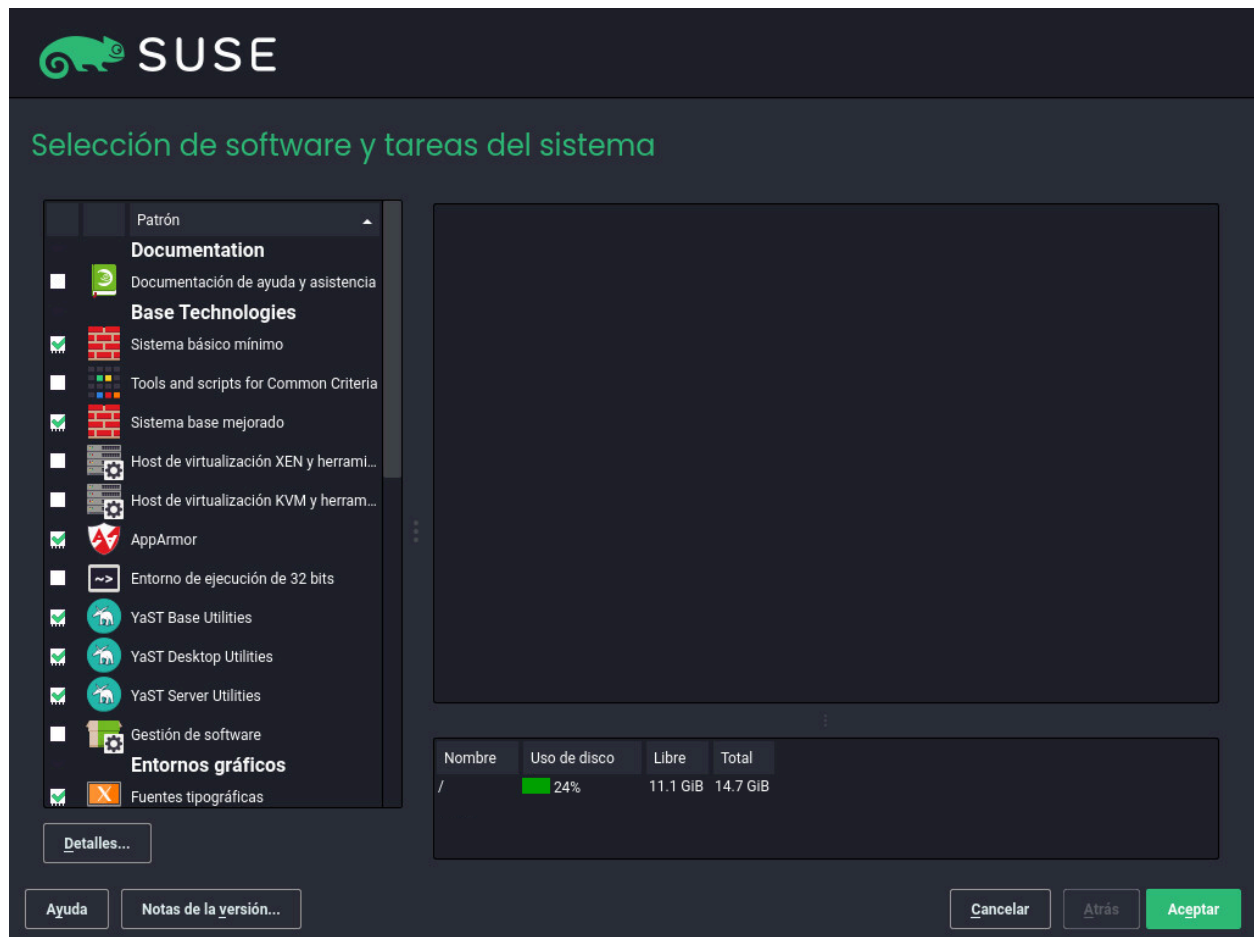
SUSE

Selección de software y tareas del sistema

Patrón
Documentation
Documentación de ayuda y asistencia
Base Technologies
Sistema básico mínimo
Tools and scripts for Common Criteria
Sistema base mejorado
Host de virtualización XEN y herrami...
Host de virtualización KVM y herram...
AppArmor
~>
Entorno de ejecución de 32 bits
YaST Base Utilities
YaST Desktop Utilities
YaST Server Utilities
Gestión de software
Entornos gráficos
X
Fuentes tipográficas

| Nombre | Uso de disco | Libre | Total |
|---|---|---|---|
| / | 24% | 11.1 GiB | 14.7 GiB |

Detalles...

Ayuda
Notas de la versión...
Cancelar
Atrás
Aceptar